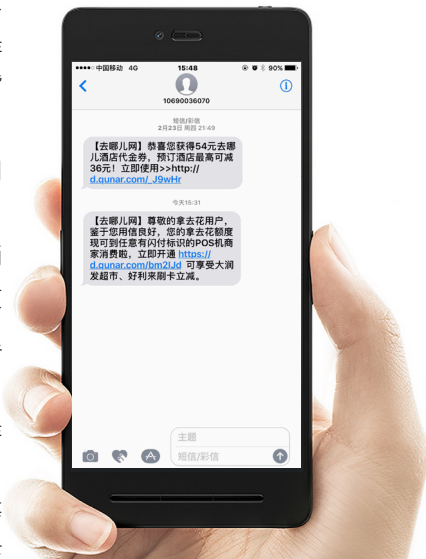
中国移动 4G
15:48
90%
10690036070

短信/彩信
2月23日 周日 21:49

【去哪儿网】恭喜您获得54元去哪儿酒店代金券，预订酒店最高可减36元！立即使用>>http://d.qunar.com/_J9wHr

今天15:31

【去哪儿网】尊敬的拿去花用户，鉴于您用信良好，您的拿去花额度现可到任意有闪付标识的POS机商家消费啦，立即开通 https://d.qunar.com/bm2lJd 可享受大润发超市、好利来刷卡立减。

主题
短信/彩信